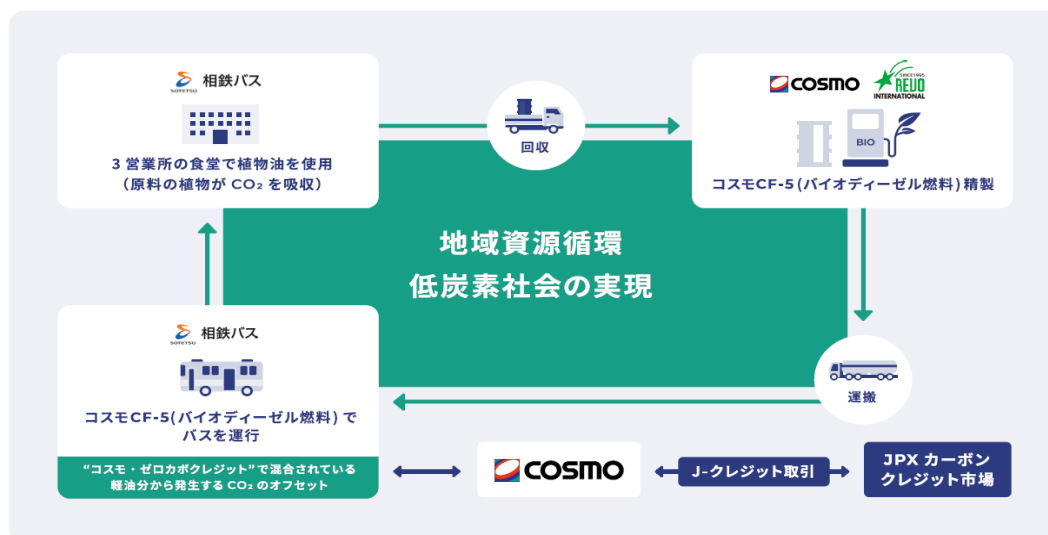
SOTETSU 相鉄バス

3 営業所の食堂で植物油を使用
（原料の植物が $CO_2$ を吸収）

回収

COSMO
SINCE1995 REVO INTERNATIONAL

BIO

コスモCF-5（バイオディーゼル燃料）精製

地域資源循環
低炭素社会の実現

運搬

SOTETSU 相鉄バス

コスモCF-5（バイオディーゼル燃料）で
バスを運行

“コスモ・ゼロカボクレジット”で混合されている
軽油分から発生する $CO_2$ のオフセット

COSMO

J-クレジット取引

JPX カーボン
クレジット市場